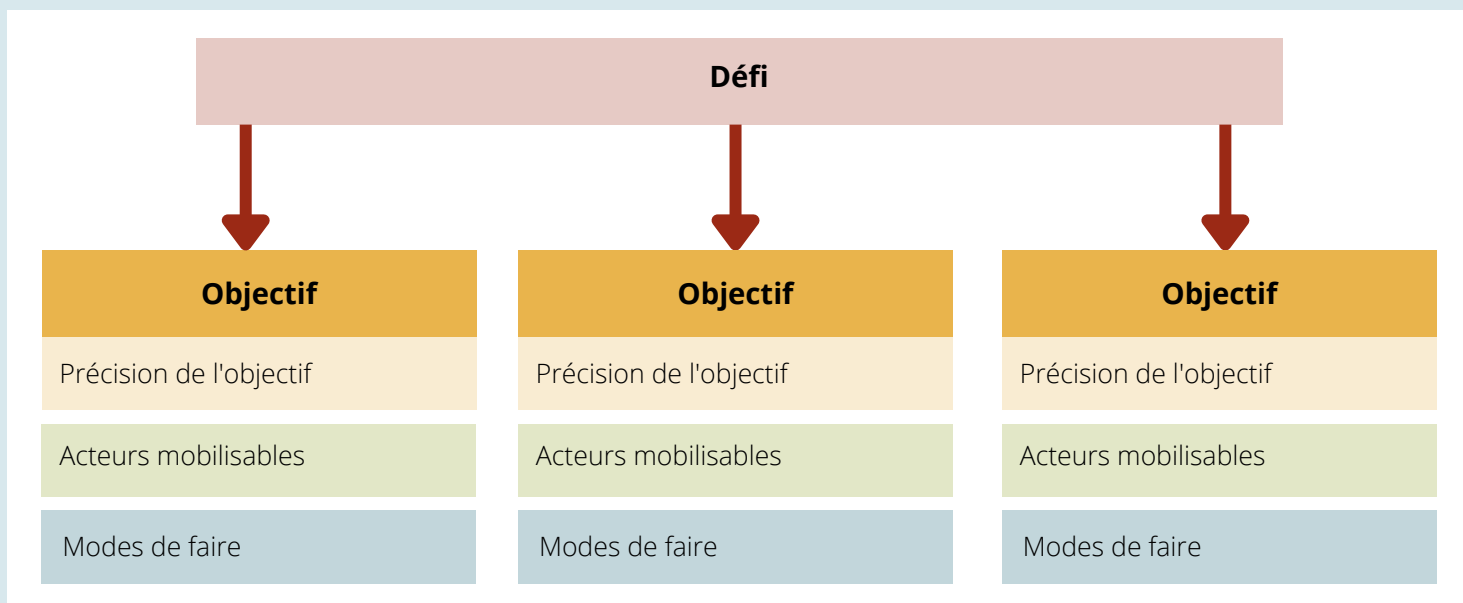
Défi

Objectif

Précision de l'objectif

Acteurs mobilisables

Modes de faire

Objectif

Précision de l'objectif

Acteurs mobilisables

Modes de faire

Objectif

Précision de l'objectif

Acteurs mobilisables

Modes de faire